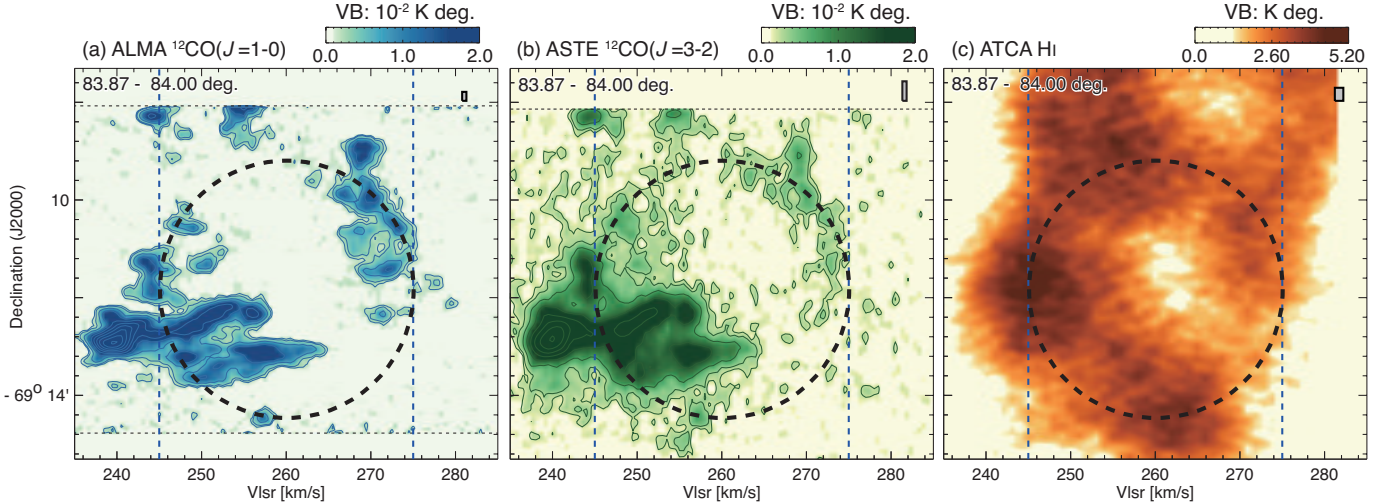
VB: $10^{-2}$ K deg.
0.0 1.0 2.0
(a) ALMA $^{12}$CO($J$ =1-0)
83.87 - 84.00 deg.
Declination (J2000)
10
- 69$^{o}$ 14'
240 250 260 270 280
Vlsr [km/s]

VB: $10^{-2}$ K deg.
0.0 1.0 2.0
(b) ASTE $^{12}$CO($J$ =3-2)
83.87 - 84.00 deg.
240 250 260 270 280
Vlsr [km/s]

VB: K deg.
0.0 2.60 5.20
(c) ATCA HI
83.87 - 84.00 deg.
240 250 260 270 280
Vlsr [km/s]